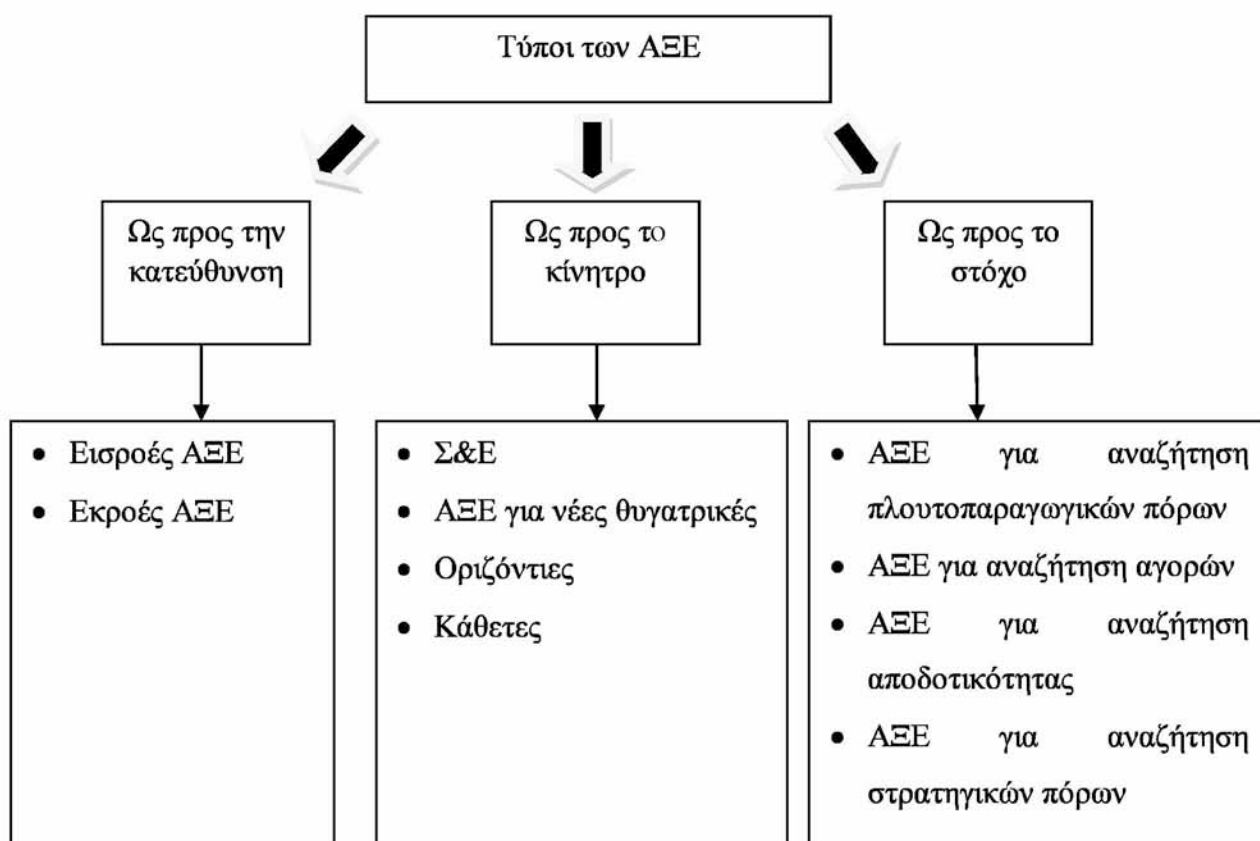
Τύποι των ΑΞΕ

Ως προς την κατεύθυνση

Ως προς το κίνητρο

Ως προς το στόχο

- Εισροές ΑΞΕ
- Εκροές ΑΞΕ

- Σ&Ε
- ΑΞΕ για νέες θυγατρικές
- Οριζόντιες
- Κάθετες

- ΑΞΕ για αναζήτηση πλουτοπαραγωγικών πόρων
- ΑΞΕ για αναζήτηση αγορών
- ΑΞΕ για αναζήτηση αποδοτικότητας
- ΑΞΕ για αναζήτηση στρατηγικών πόρων